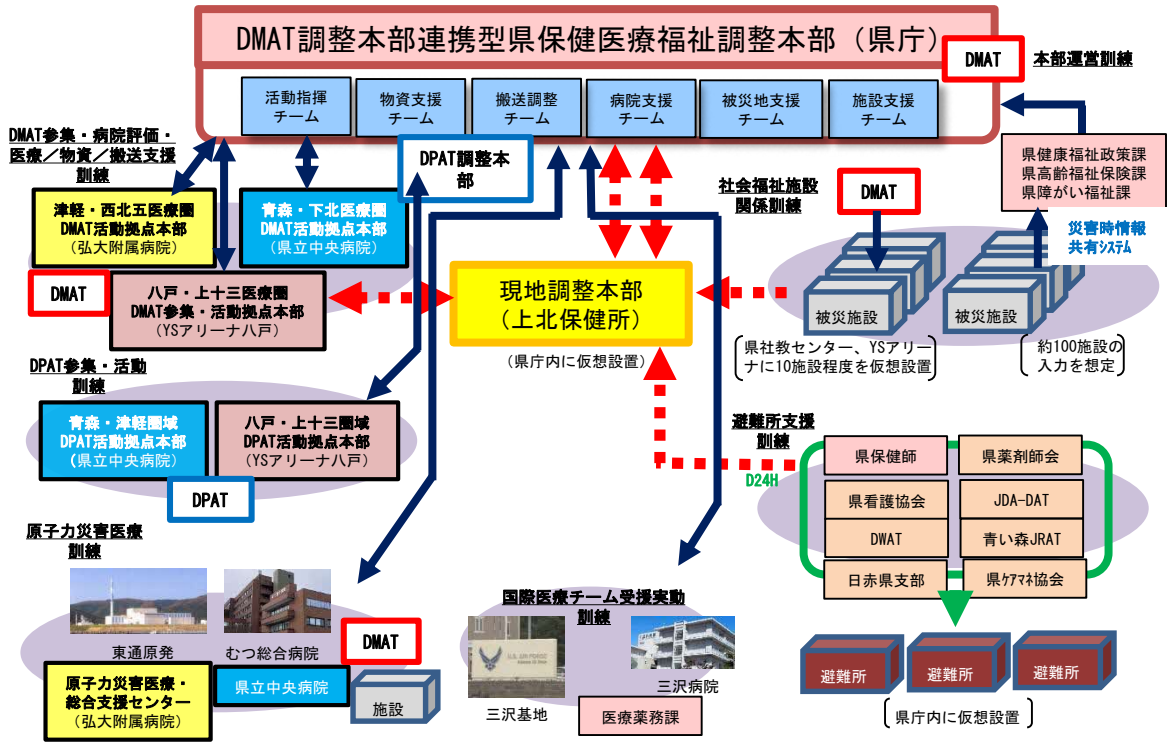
DMAT調整本部連携型県保健医療福祉調整本部（県庁）

DMAT

本部運営訓練

活動指揮チーム

物資支援チーム

搬送調整チーム

病院支援チーム

被災地支援チーム

施設支援チーム

DMAT参集・病院評価・医療／物資／搬送支援訓練

DPAT調整本部

県健康福祉政策課
県高齢福祉保険課
県障がい福祉課

津軽・西北五医療圏
DMAT活動拠点本部
（弘大附属病院）

青森・下北医療圏
DMAT活動拠点本部
（県立中央病院）

社会福祉施設関係訓練

DMAT

災害時情報共有システム

DMAT

八戸・上十三医療圏
DMAT参集・活動拠点本部
（YSアリーナ八戸）

現地調整本部
（上北保健所）

（県庁内に仮想設置）

被災施設

被災施設

県社教センター、YSアリーナに10施設程度を仮想設置

約100施設の入力を想定

DPAT参集・活動訓練

青森・津軽圏域
DPAT活動拠点本部
（県立中央病院）

八戸・上十三圏域
DPAT活動拠点本部
（YSアリーナ八戸）

DPAT

避難所支援訓練

D24H

県保健師

県薬剤師会

県看護協会

JDA-DAT

DWAT

青い森JRAT

日赤県支部

県ケアマネ協会

原子力災害医療訓練

東通原発

むつ総合病院

DMAT

原子力災害医療・総合支援センター
（弘大附属病院）

県立中央病院

施設

国際医療チーム受援実動訓練

三沢病院

三沢基地

医療薬務課

避難所

避難所

避難所

県庁内に仮想設置